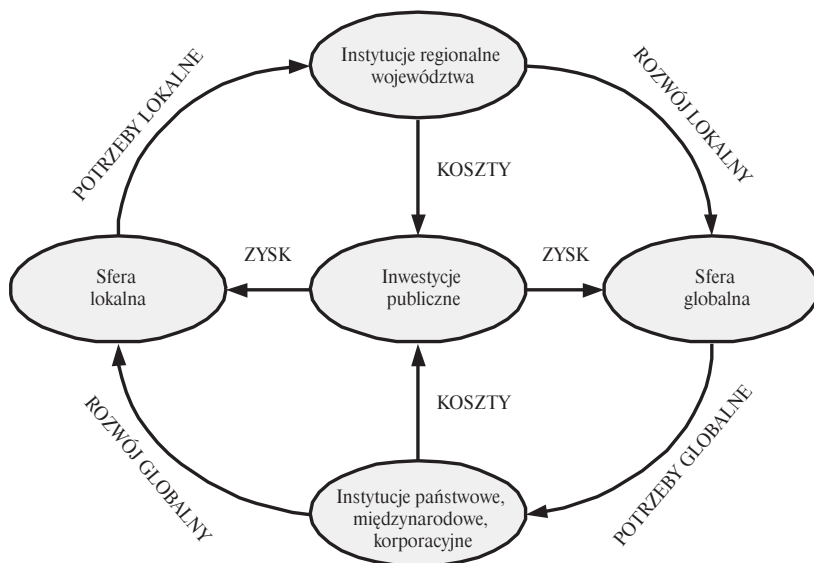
POTRZEBY LOKALNE

Instytucje regionalne województwa

ROZWÓJ LOKALNY

KOSZTY

ZYSK

ZYSK

Sfera lokalna

Inwestycje publiczne

Sfera globalna

ROZWÓJ GLOBALNY

KOSZTY

POTRZEBY GLOBALNE

Instytucje państwowe, międzynarodowe, korporacyjne